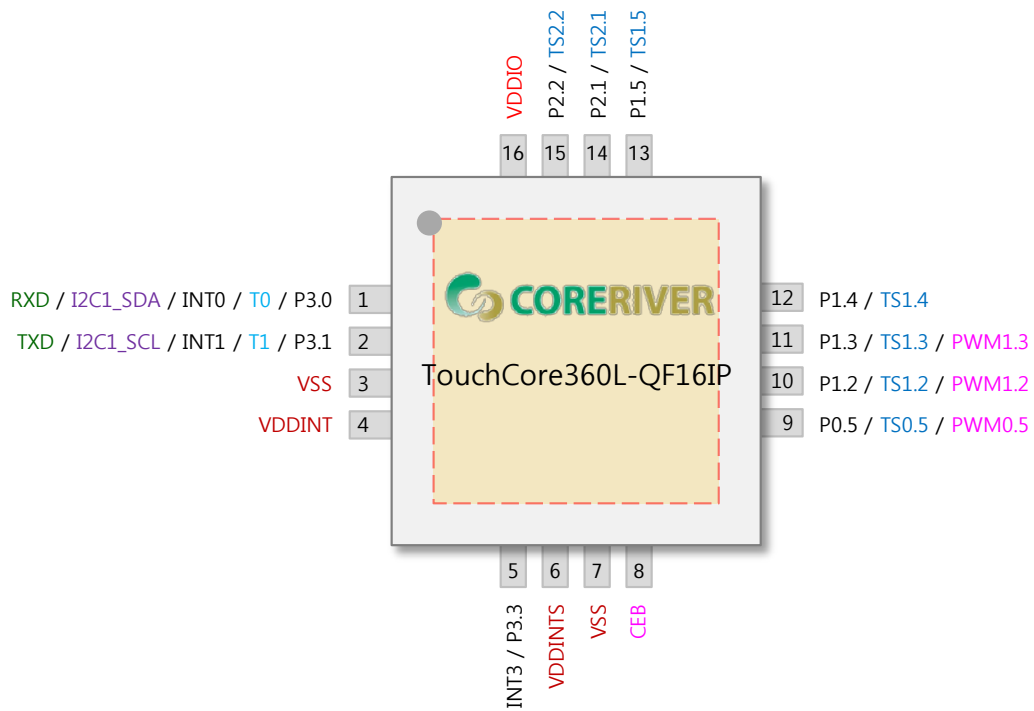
VDDIO
P2.2 / TS2.2
P2.1 / TS2.1
P1.5 / TS1.5

16 15 14 13

CORERIVER
TouchCore360L-QF16IP

RXD / I2C1_SDA / INT0 / T0 / P3.0 1
TXD / I2C1_SCL / INT1 / T1 / P3.1 2
VSS 3
VDDINT 4

12 P1.4 / TS1.4
11 P1.3 / TS1.3 / PWM1.3
10 P1.2 / TS1.2 / PWM1.2
9 P0.5 / TS0.5 / PWM0.5

5 6 7 8

INT3 / P3.3
VDDINTS
VSS
CEB